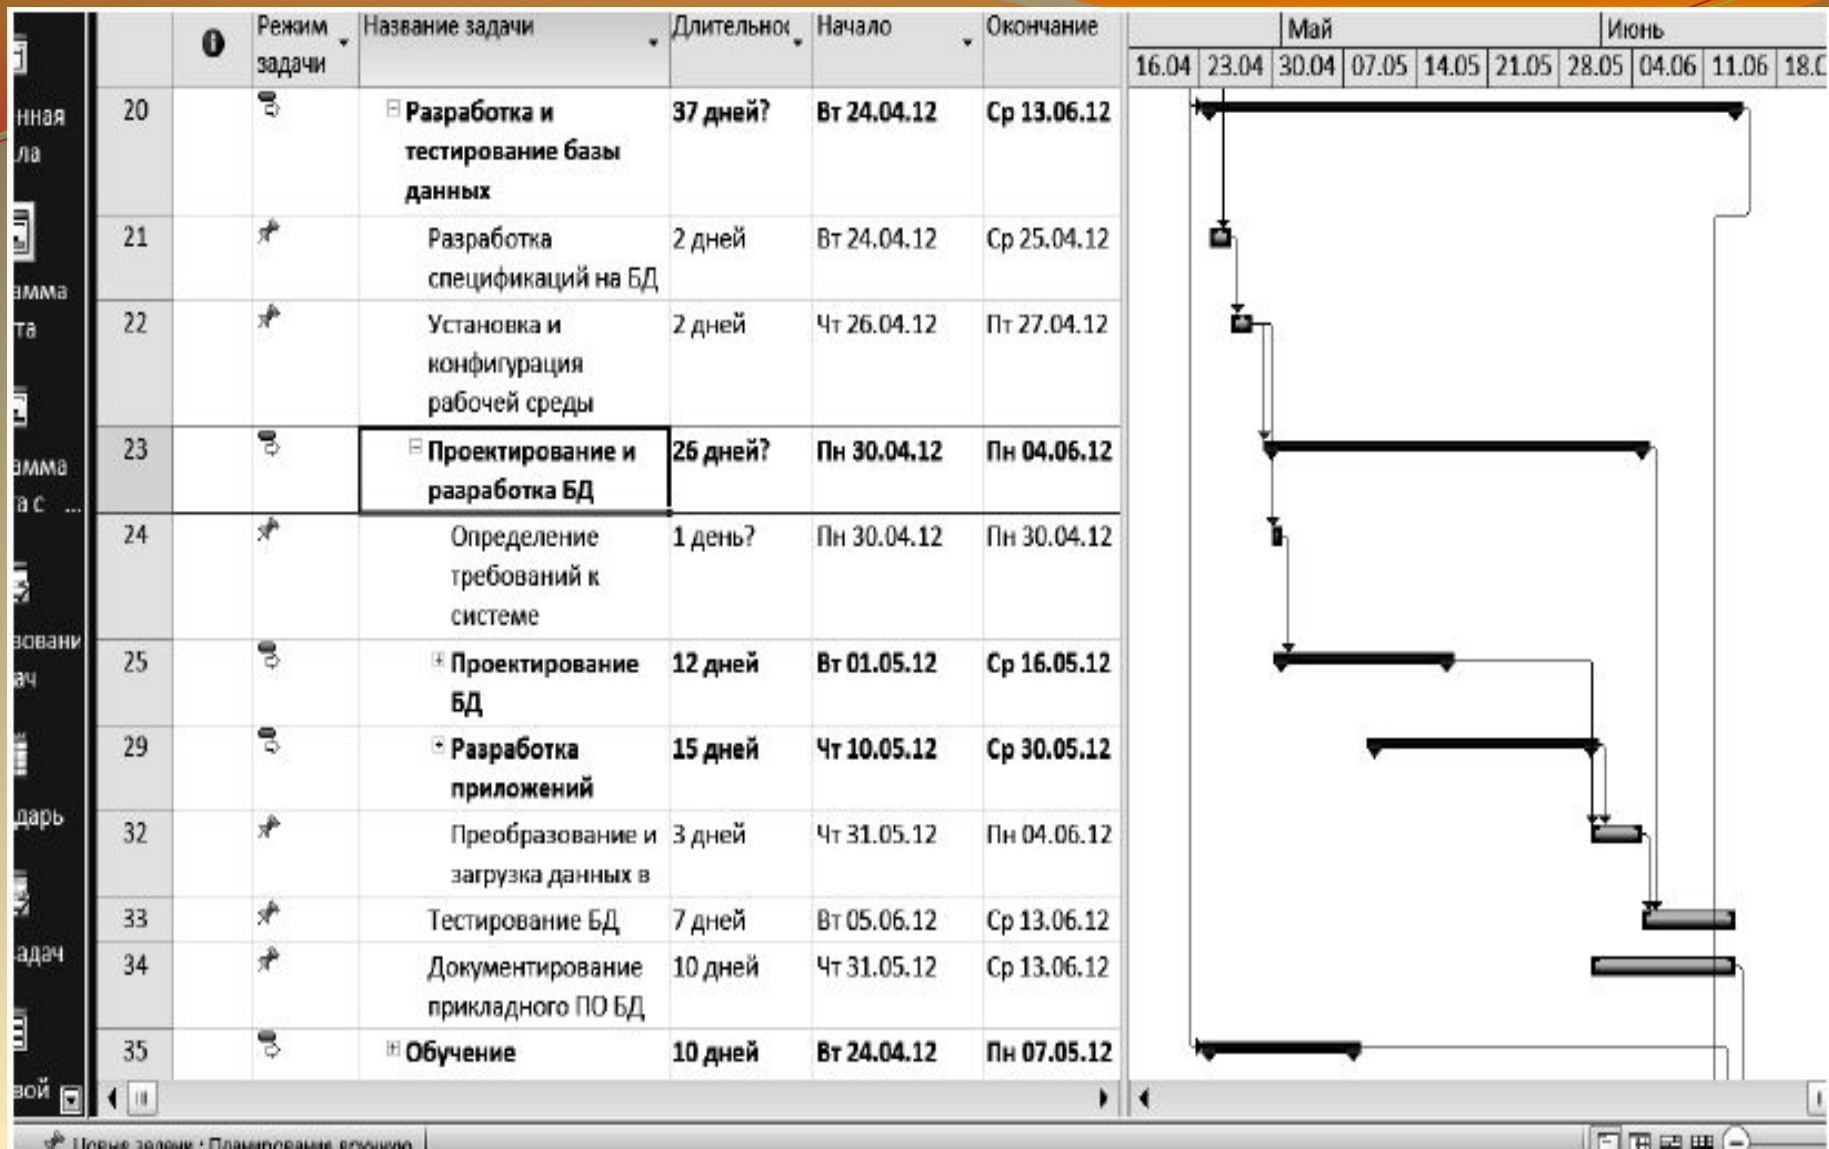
нная
ла
амма
та
амма
а с ...
овани
ач
дарь
адач
вой

|  | i | Режим задачи | Название задачи | Длительнос | Начало | Окончание |
|---|---|---|---|---|---|---|
| 20 |  |  | Разработка и тестирование базы данных | 37 дней? | Вт 24.04.12 | Ср 13.06.12 |
| 21 |  |  | Разработка спецификаций на БД | 2 дней | Вт 24.04.12 | Ср 25.04.12 |
| 22 |  |  | Установка и конфигурация рабочей среды | 2 дней | Чт 26.04.12 | Пт 27.04.12 |
| 23 |  |  | Проектирование и разработка БД | 26 дней? | Пн 30.04.12 | Пн 04.06.12 |
| 24 |  |  | Определение требований к системе | 1 день? | Пн 30.04.12 | Пн 30.04.12 |
| 25 |  |  | Проектирование БД | 12 дней | Вт 01.05.12 | Ср 16.05.12 |
| 29 |  |  | Разработка приложений | 15 дней | Чт 10.05.12 | Ср 30.05.12 |
| 32 |  |  | Преобразование и загрузка данных в | 3 дней | Чт 31.05.12 | Пн 04.06.12 |
| 33 |  |  | Тестирование БД | 7 дней | Вт 05.06.12 | Ср 13.06.12 |
| 34 |  |  | Документирование прикладного ПО БД | 10 дней | Чт 31.05.12 | Ср 13.06.12 |
| 35 |  |  | Обучение | 10 дней | Вт 24.04.12 | Пн 07.05.12 |

Май Июнь
16.04 23.04 30.04 07.05 14.05 21.05 28.05 04.06 11.06 18.0

Новые задачи : Планирование вручную